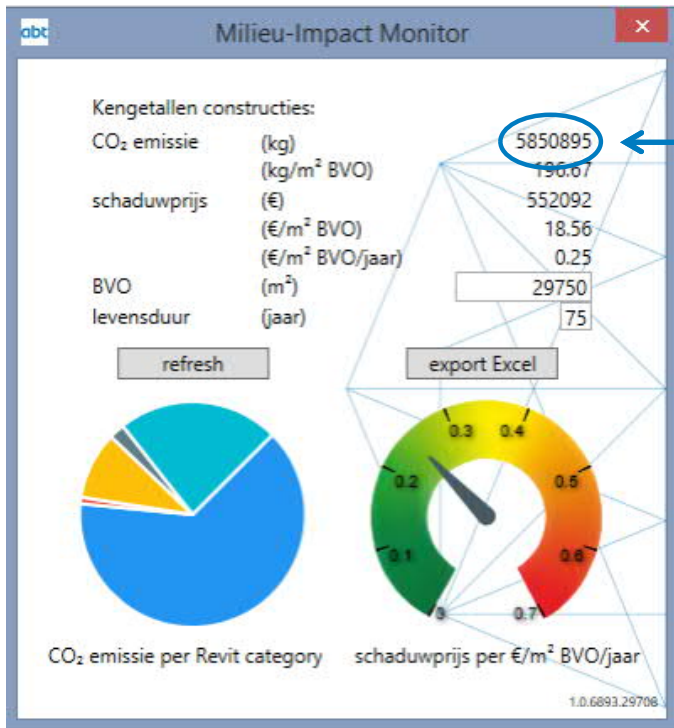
abt

Milieu-Impact Monitor

Kengetallen constructies:

| | | |
|---|---|---|
| $CO_2$ emissie | (kg) | 5850895 |
| | (kg/m² BVO) | 196.67 |
| schaduwprijs | (€) | 552092 |
| | (€/m² BVO) | 18.56 |
| | (€/m² BVO/jaar) | 0.25 |
| BVO | (m²) | 29750 |
| levensduur | (jaar) | 75 |

refresh

export Excel

0.3 0.4
0.2 0.5
0.1 0.6
0 0.7

$CO_2$ emissie per Revit category

schaduwprijs per €/m² BVO/jaar

1.0.6893.29708